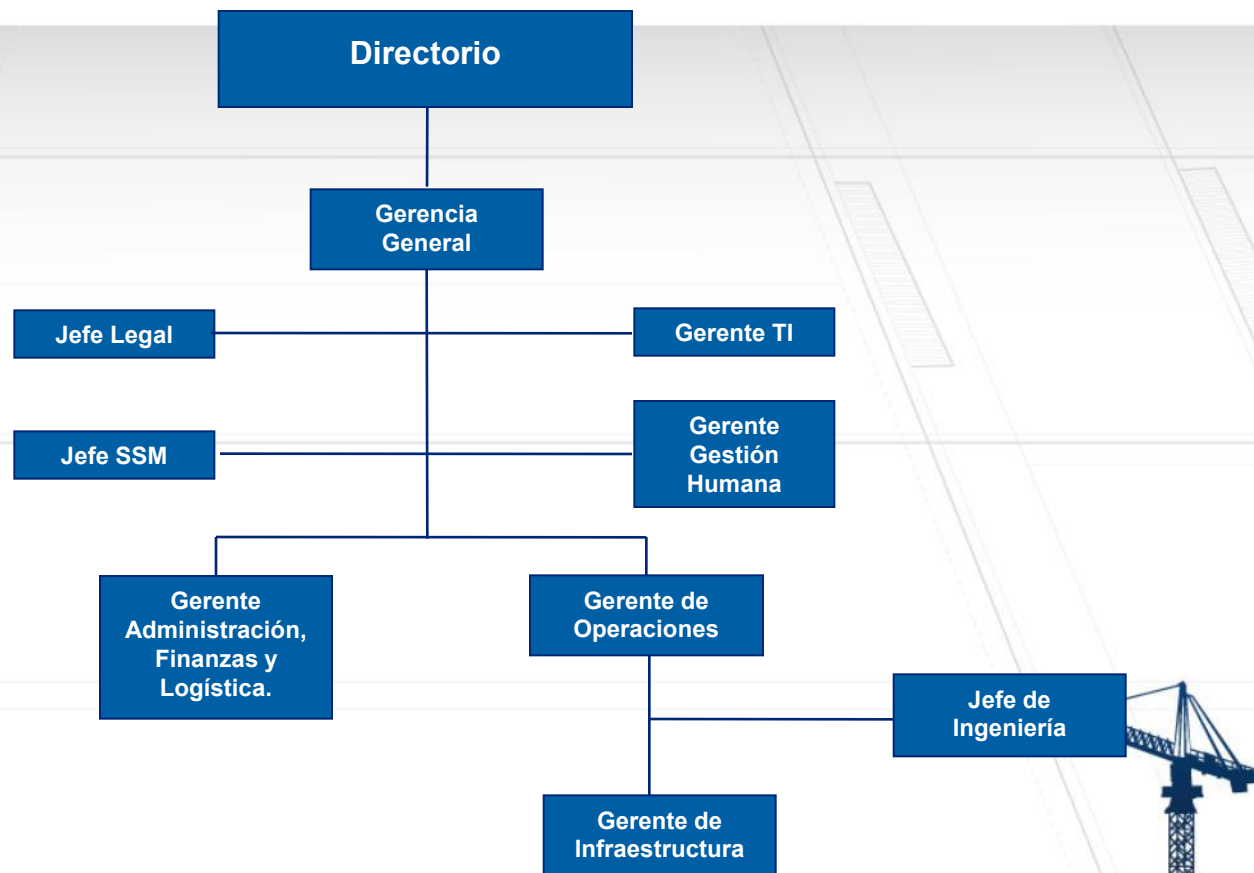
Directorio

Gerencia General

Jefe Legal

Gerente TI

Jefe SSM

Gerente Gestión Humana

Gerente Administración, Finanzas y Logística.

Gerente de Operaciones

Jefe de Ingeniería

Gerente de Infraestructura